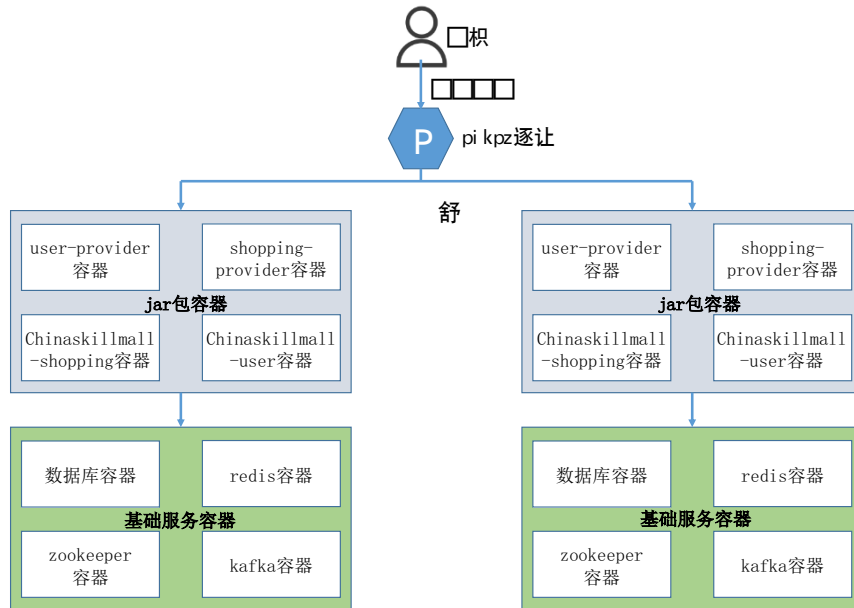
□枳

□□□□

P

pi kpz逐让

舒

user-provider 容器

shopping-provider容器

jar包容器

Chinaskillmall -shopping容器

Chinaskillmall -user容器

数据库容器

redis容器

基础服务容器

zookeeper 容器

kafka容器

user-provider 容器

shopping-provider容器

jar包容器

Chinaskillmall -shopping容器

Chinaskillmall -user容器

数据库容器

redis容器

基础服务容器

zookeeper 容器

kafka容器